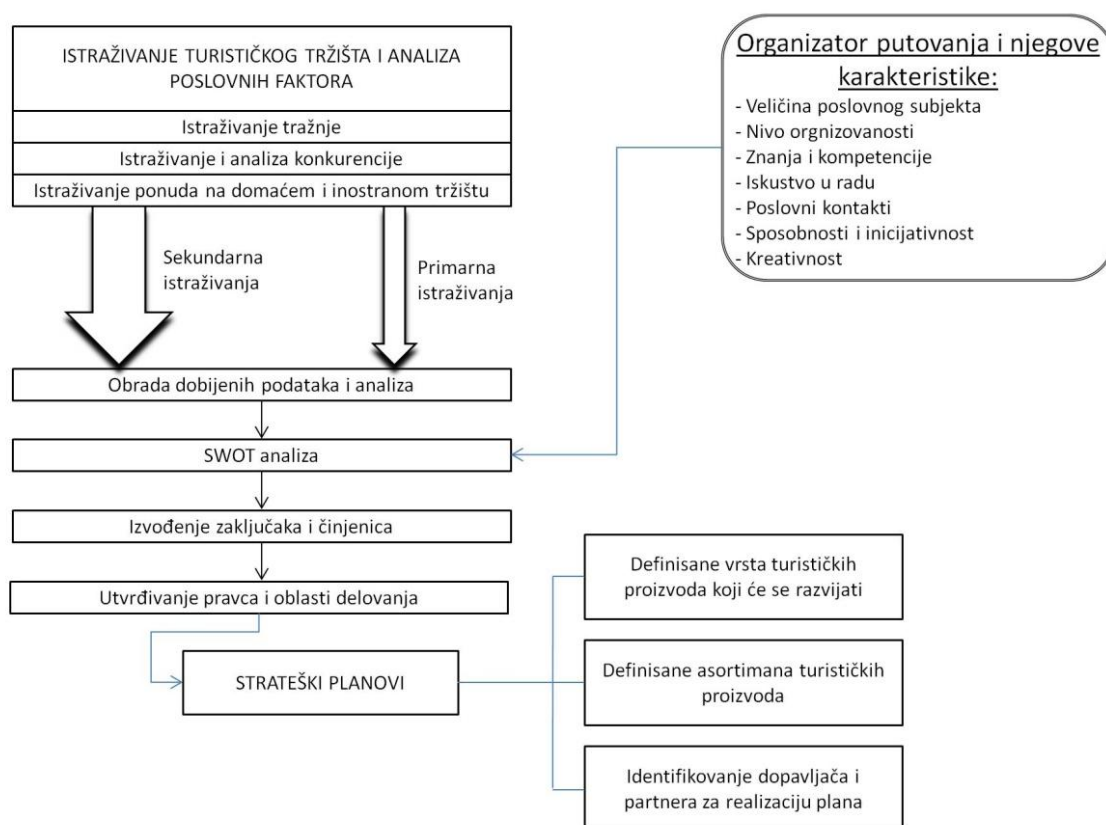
ISTRAŽIVANJE TURISTIČKOG TRŽIŠTA I ANALIZA POSLOVNIH FAKTORA

Istraživanje tražnje

Istraživanje i analiza konkurencije

Istraživanje ponuda na domaćem i inostranom tržištu

Sekundarna istraživanja

Primarna istraživanja

Organizator putovanja i njegove karakteristike:
- Veličina poslovnog subjekta
- Nivo orgnizovanosti
- Znanja i kompetencije
- Iskustvo u radu
- Poslovni kontakti
- Sposobnosti i inicijativnost
- Kreativnost

Obrada dobijenih podataka i analiza

SWOT analiza

Izvođenje zaključaka i činjenica

Utvrđivanje pravca i oblasti delovanja

STRATEŠKI PLANOVI

Definisane vrsta turističkih proizvoda koji će se razvijati

Definisane asortimana turističkih proizvoda

Identifikovanje dopavljača i partnera za realizaciju plana